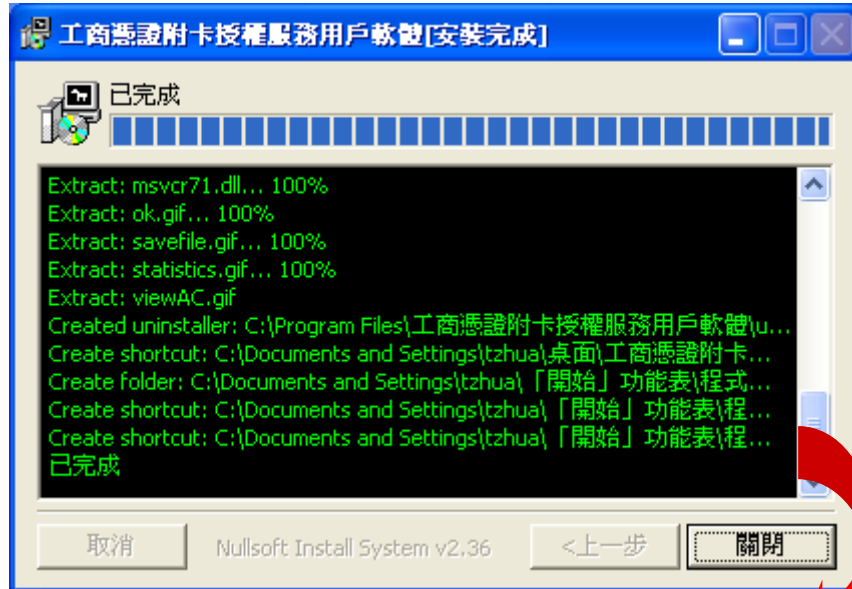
工商憑證附卡授權服務用戶軟體[安裝完成]

已完成

Extract: msvcr71.dll... 100%
Extract: ok.gif... 100%
Extract: savefile.gif... 100%
Extract: statistics.gif... 100%
Extract: viewAC.gif
Created uninstaller: C:\Program Files\工商憑證附卡授權服務用戶軟體\u...
Create shortcut: C:\Documents and Settings\tzhua\桌面\工商憑證附卡...
Create folder: C:\Documents and Settings\tzhua\「開始」功能表\程式...
Create shortcut: C:\Documents and Settings\tzhua\「開始」功能表\程...
Create shortcut: C:\Documents and Settings\tzhua\「開始」功能表\程...
已完成

取消 Nullsoft Install System v2.36 <上一步 關閉